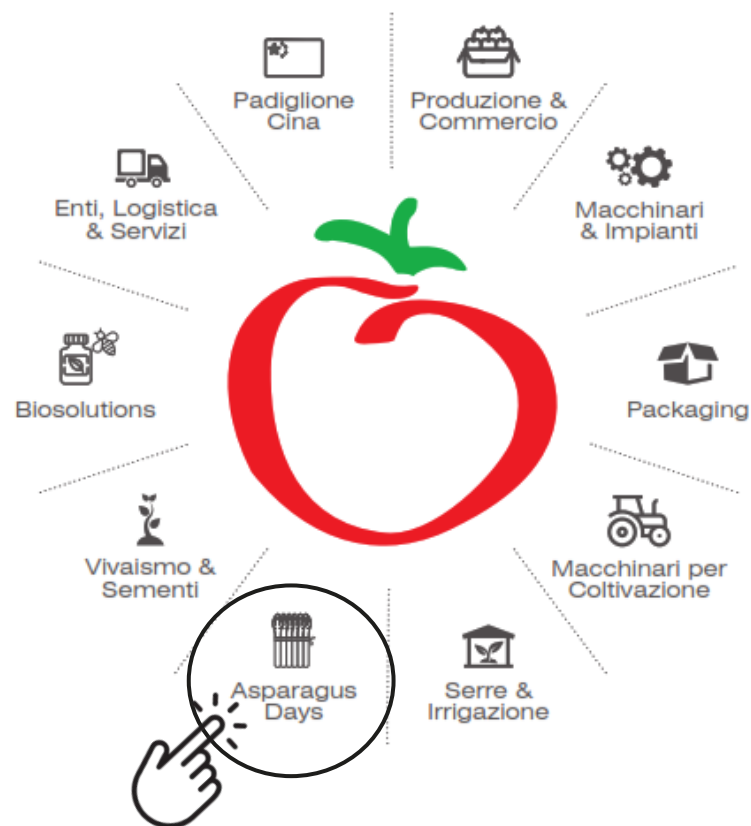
Padiglione Cina

Produzione & Commercio

Enti, Logistica & Servizi

Macchinari & Impianti

Biosolutions

Packaging

Vivaismo & Sementi

Macchinari per Coltivazione

Asparagus Days

Serre & Irrigazione